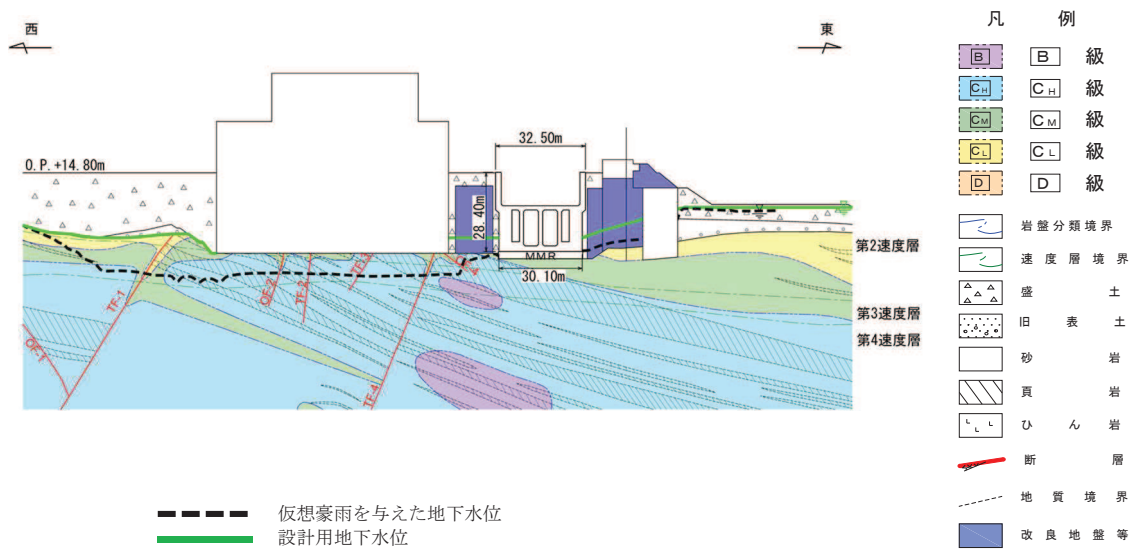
西

東

O.P.+14.80m

32.50m

28.40m

MMR

30.10m

第2速度層

第3速度層

第4速度層

TF-1

OF-1

OF-2

TF-2

TF-3

TF-4

仮想豪雨を与えた地下水位

設計用地下水位

凡　例

B　B　級

CH　CH　級

CM　CM　級

CL　CL　級

D　D　級

岩盤分類境界

速度層境界

盛　土

旧　表　土

砂　岩

頁　岩

ひ　ん　岩

断　層

地質境界

改良地盤等